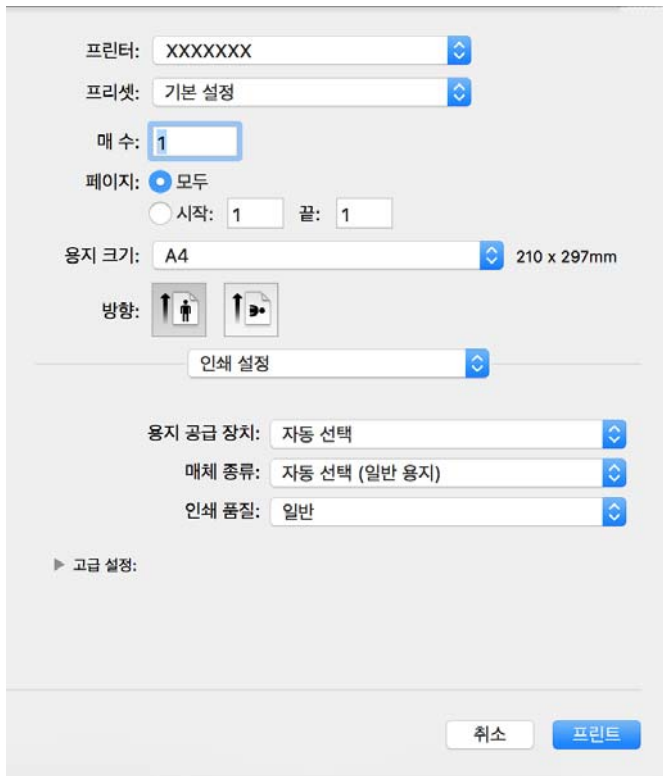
프린터: XXXXXXX

프리셋: 기본 설정

매 수: 1

페이지: 모두

시작: 1 끝: 1

용지 크기: A4 210 x 297mm

방향:

인쇄 설정

용지 공급 장치: 자동 선택

매체 종류: 자동 선택 (일반 용지)

인쇄 품질: 일반

고급 설정:

취소 프린트